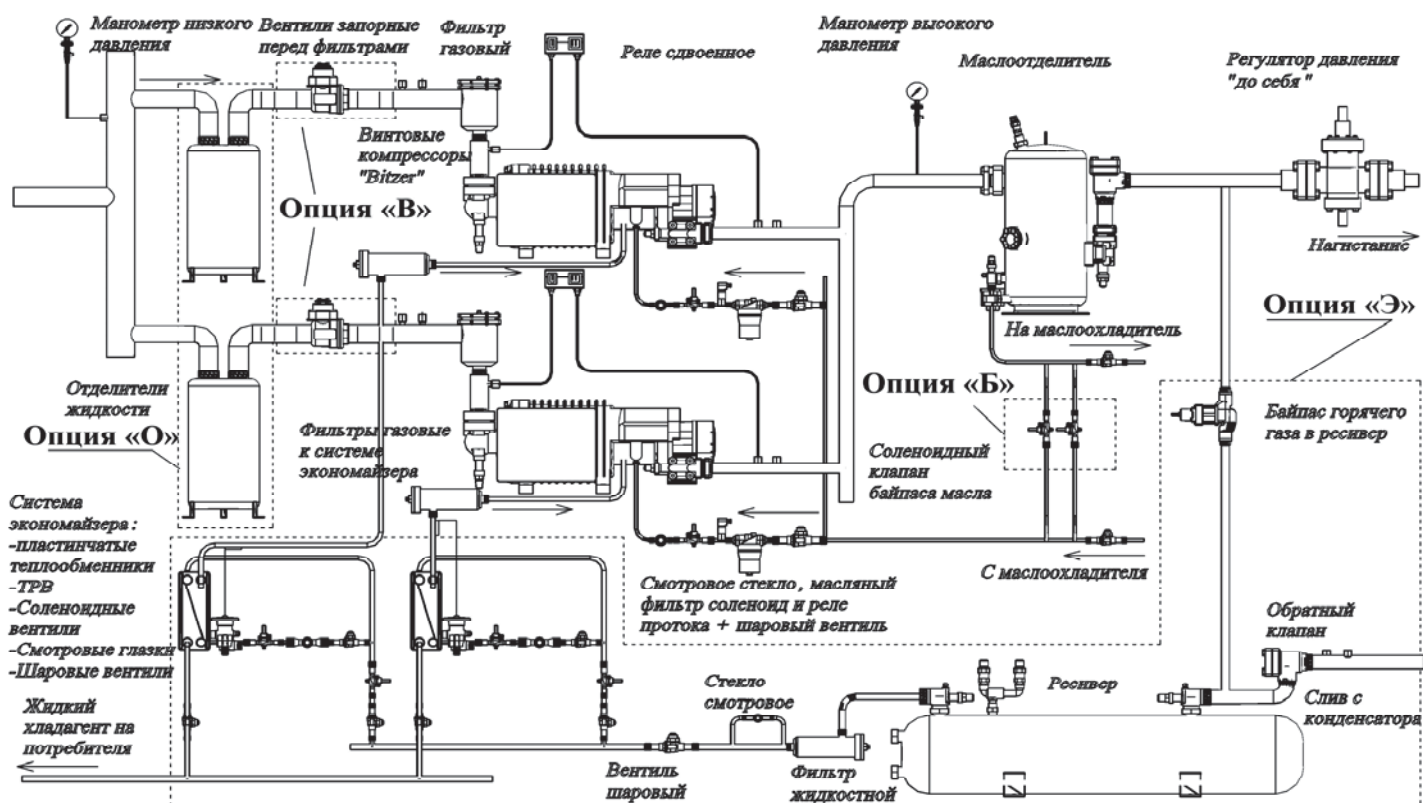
Манометр низкого давления

Вентили запорные перед фильтрами

Фильтр газовый

Реле сдвоенное

Манометр высокого давления

Маслоотделитель

Регулятор давления "до себя "

Винтовые компрессоры "Bitzer"

Опция «В»

Нагнетание

Опция «Э»

На маслоохладитель

Опция «Б»

Отделители жидкости

Опция «О»

Фильтры газовые к системе экономайзера

Соленоидный клапан байпаса масла

Байпас горячего газа в ресивер

Система экономайзера :
-пластинчатые теплообменники
-ТРВ
-Соленоидные вентили
-Смотровые глазки
-Шаровые вентили

Смотровое стекло , масляный фильтр соленоид и реле протока + шаровый вентиль

С маслоохладителя

Обратный клапан

Стекло смотровое

Ресивер

Слив с конденсатора

Жидкий хладагент на потребителя

Вентиль шаровый

Фильтр жидкостной